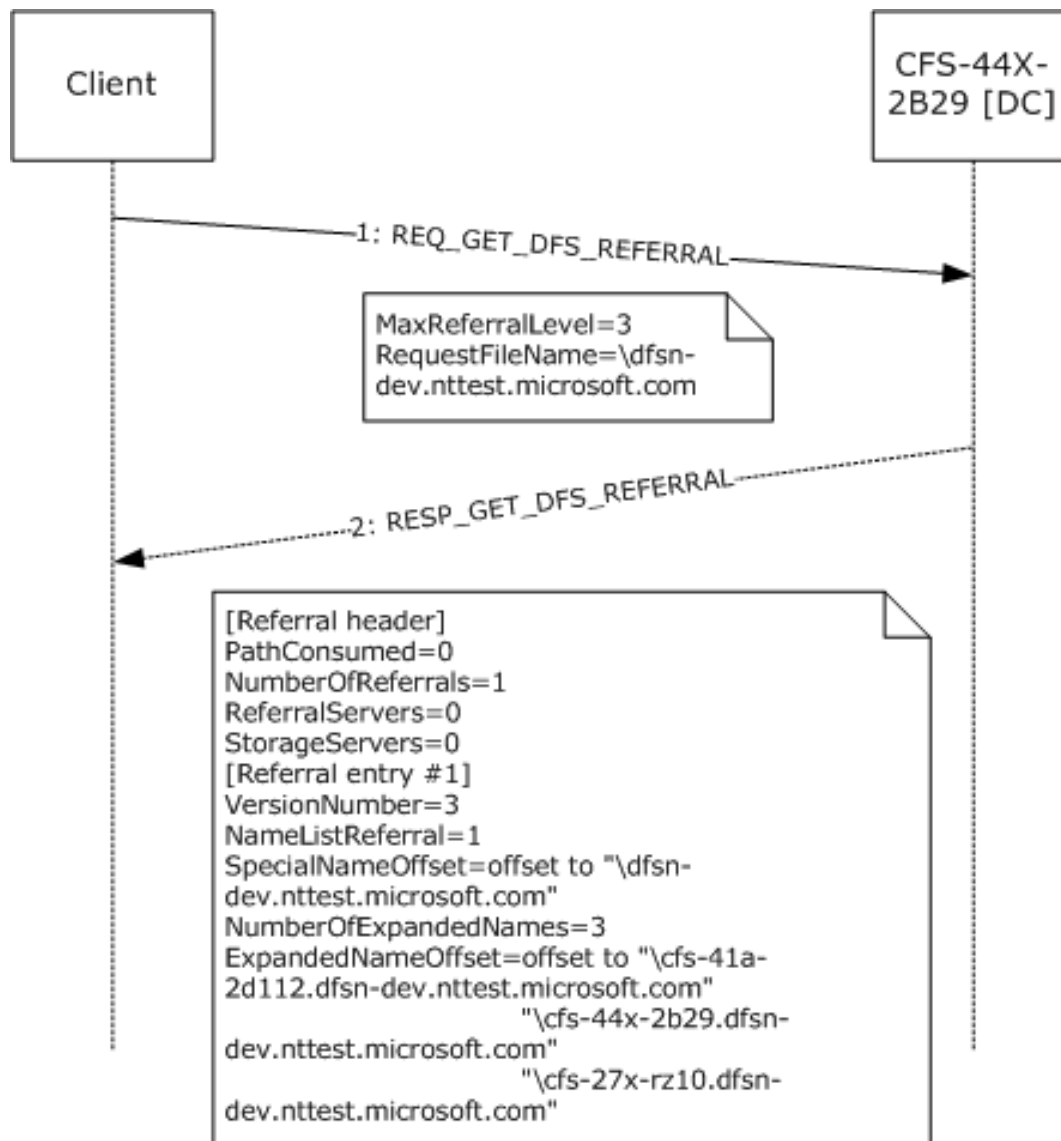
Client

CFS-44X-2B29 [DC]

1: REQ_GET_DFS_REFERRAL

MaxReferralLevel=3
RequestFileName=\dfsn-dev.nttest.microsoft.com

2: RESP_GET_DFS_REFERRAL

[Referral header]
PathConsumed=0
NumberOfReferrals=1
ReferralServers=0
StorageServers=0
[Referral entry #1]
VersionNumber=3
NameListReferral=1
SpecialNameOffset=offset to "\dfsn-dev.nttest.microsoft.com"
NumberOfExpandedNames=3
ExpandedNameOffset=offset to "\cfs-41a-2d112.dfsn-dev.nttest.microsoft.com"
"\cfs-44x-2b29.dfsn-dev.nttest.microsoft.com"
"\cfs-27x-rz10.dfsn-dev.nttest.microsoft.com"